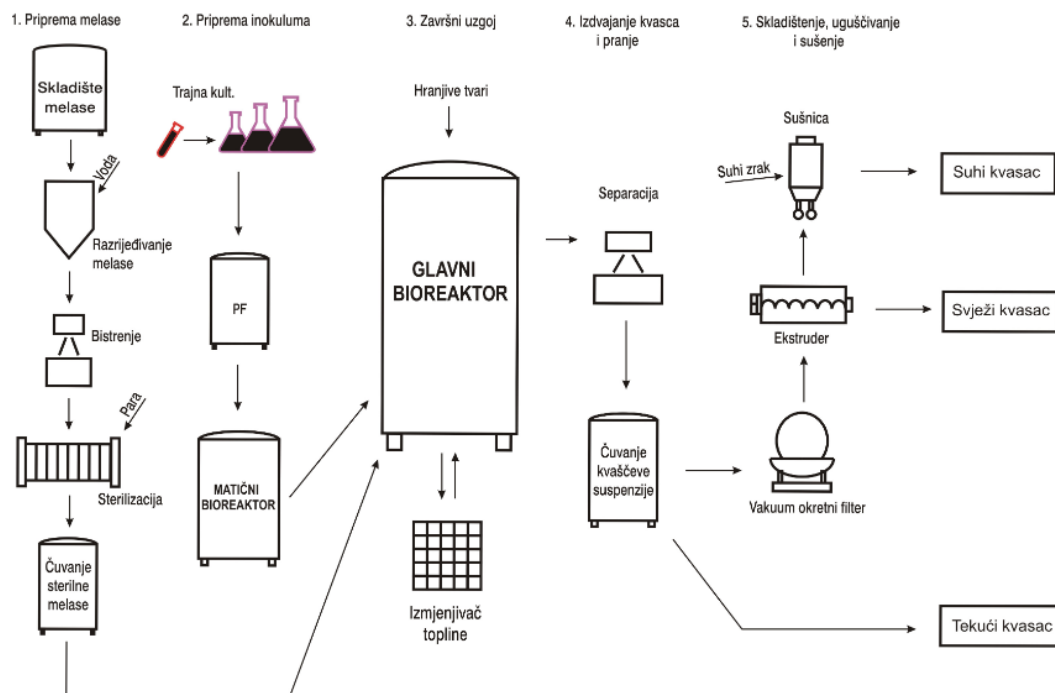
1. Priprema melase

2. Priprema inokuluma

3. Završni uzgoj

4. Izdvajanje kvasca i pranje

5. Skladištenje, uguščivanje i sušenje

Skladište melase

Voda

Razrijeđivanje melase

Bistrenje

Para

Sterilizacija

Čuvanje sterilne melase

Trajna kult.

PF

MATIČNI BIOREAKTOR

Hranjive tvari

GLAVNI BIOREAKTOR

Izmjenjivač topline

Separacija

Čuvanje kvaščeve suspenzije

Sušnica

Suhi zrak

Ekstruder

Vakuum okretni filter

Suhi kvasac

Svježi kvasac

Tekući kvasac